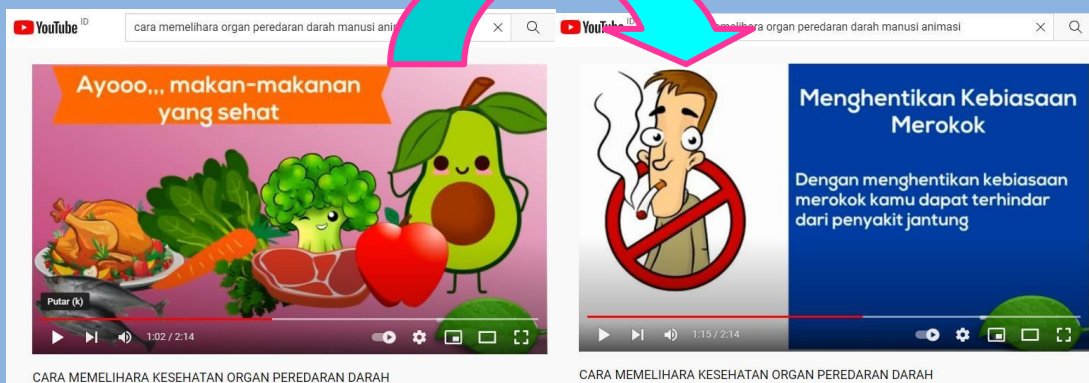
YouTube ID

cara memelihara organ peredaran darah manusi anim

Ayooo,,, makan-makanan yang sehat

Putar (k)

1:02 / 2:14

CARA MEMELIHARA KESEHATAN ORGAN PEREDARAN DARAH

YouTube ID

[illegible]melihara organ peredaran darah manusi animasi

Menghentikan Kebiasaan Merokok

Dengan menghentikan kebiasaan merokok kamu dapat terhindar dari penyakit jantung

1:15 / 2:14

CARA MEMELIHARA KESEHATAN ORGAN PEREDARAN DARAH